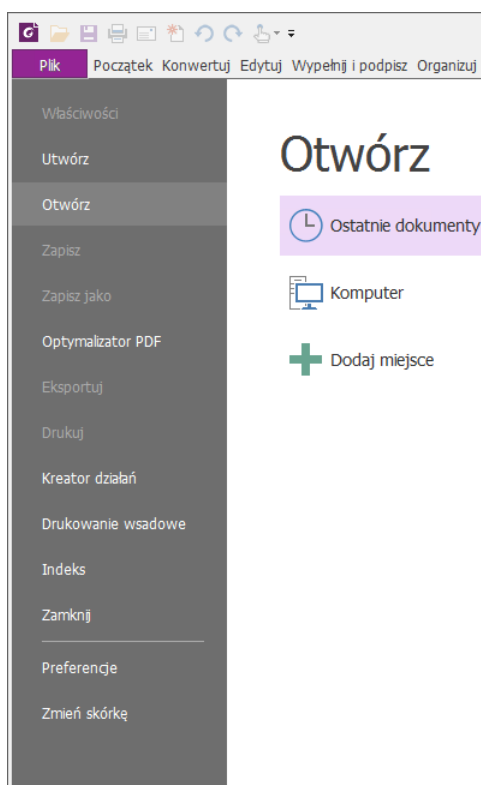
Plik Początek Konwertuj Edytuj Wypełnij i podpisz Organizuj

Właściwości
Utwórz
Otwórz
Zapisz
Zapisz jako
Optymalizator PDF
Eksportuj
Drukuj
Kreator działań
Drukowanie wsadowe
Indeks
Zamknij
Preferencje
Zmień skórkę

Otwórz

Ostatnie dokumenty

Komputer

Dodaj miejsce